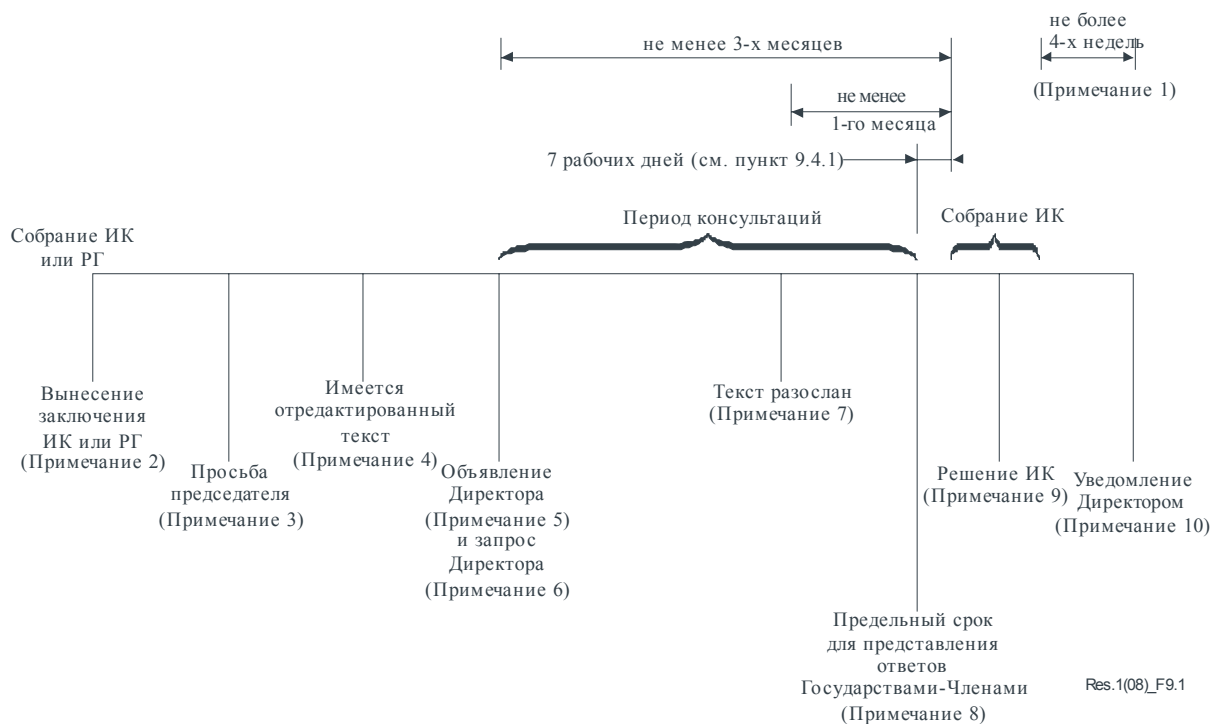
не более
4-х недель
(Примечание 1)

не менее 3-х месяцев

не менее
1-го месяца

7 рабочих дней (см. пункт 9.4.1)

Период консультаций

Собрание ИК

Собрание ИК
или РГ

Вынесение
заключения
ИК или РГ
(Примечание 2)

Просьба
председателя
(Примечание 3)

Имеется
отредактированный
текст
(Примечание 4)

Объявление
Директора
(Примечание 5)
и запрос
Директора
(Примечание 6)

Текст разослан
(Примечание 7)

Предельный срок
для представления
ответов
Государствами-Членами
(Примечание 8)

Решение ИК
(Примечание 9)

Уведомление
Директором
(Примечание 10)

Res.1(08)_F9.1